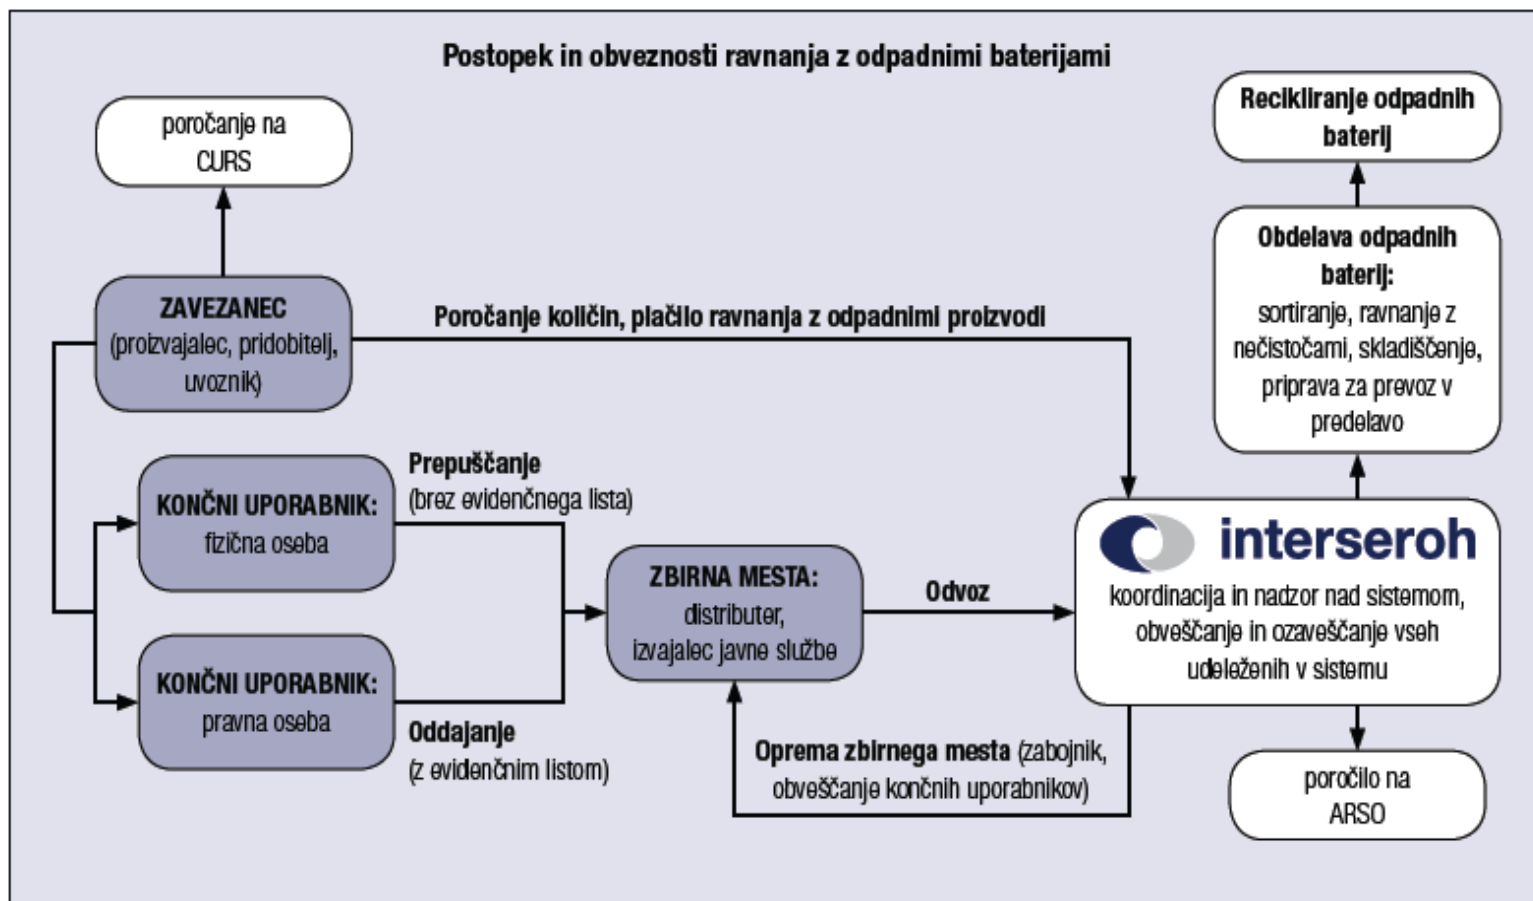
Postopek in obveznosti ravnanja z odpadnimi baterijami

poročanje na CURS

ZAVEZANEC (proizvajalec, pridobitelj, uvoznik)

Poročanje količin, plačilo ravnanja z odpadnimi proizvodi

KONČNI UPORABNIK: fizična oseba

Prepuščanje (brez evidenčnega lista)

KONČNI UPORABNIK: pravna oseba

Oddajanje (z evidenčnim listom)

ZBIRNA MESTA: distributer, izvajalec javne službe

Odvoz

Oprema zbirnega mesta (zabojnik, obveščanje končnih uporabnikov)

interseroh

koordinacija in nadzor nad sistemom, obveščanje in ozaveščanje vseh udeleženih v sistemu

Recikliranje odpadnih baterij

Obdelava odpadnih baterij: sortiranje, ravnanje z nečistočami, skladiščenje, priprava za prevoz v predelavo

poročilo na ARSO